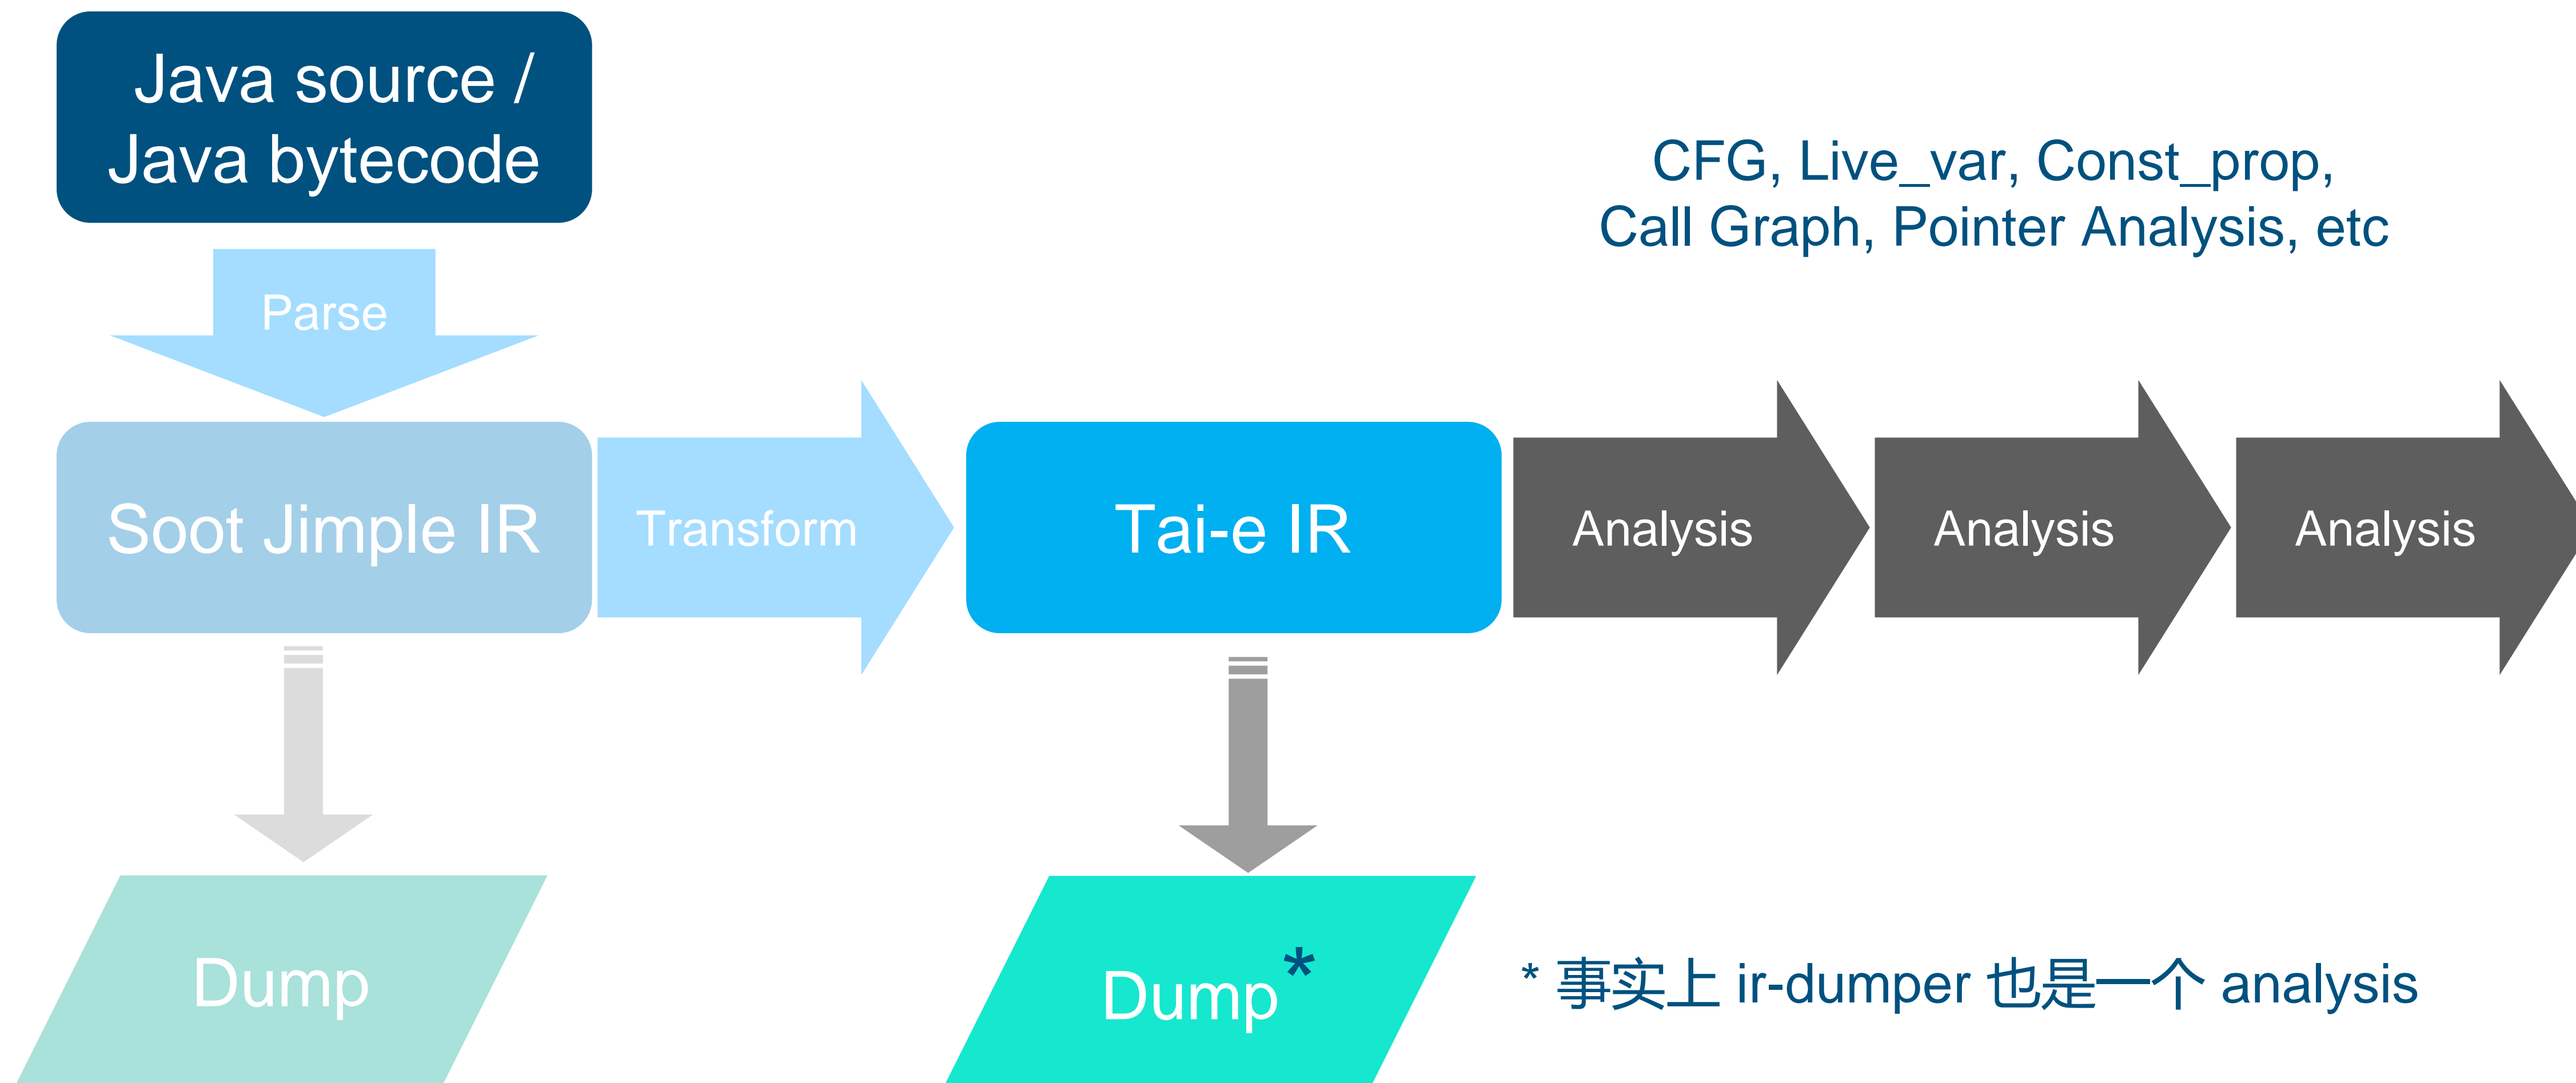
Java source / Java bytecode

Parse

CFG, Live_var, Const_prop, Call Graph, Pointer Analysis, etc

Soot Jimple IR

Transform

Tai-e IR

Analysis

Analysis

Analysis

Dump

Dump*

* 事实上 ir-dumper 也是一个 analysis